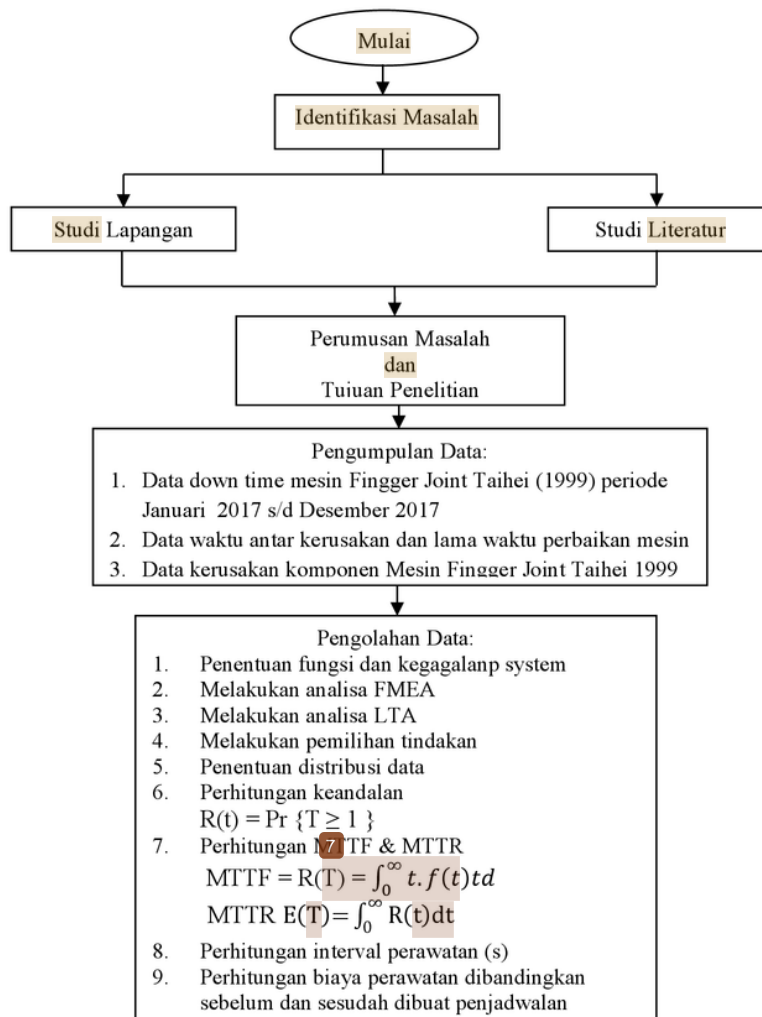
Mulai

Identifikasi Masalah

Studi Lapangan

Studi Literatur

Perumusan Masalah
dan
Tujuan Penelitian

Pengumpulan Data:
1. Data down time mesin Fingger Joint Taihei (1999) periode Januari 2017 s/d Desember 2017
2. Data waktu antar kerusakan dan lama waktu perbaikan mesin
3. Data kerusakan komponen Mesin Fingger Joint Taihei 1999

Pengolahan Data:
1. Penentuan fungsi dan kegagalanp system
2. Melakukan analisa FMEA
3. Melakukan analisa LTA
4. Melakukan pemilihan tindakan
5. Penentuan distribusi data
6. Perhitungan keandalan
R(t) = Pr {T ≥ 1 }
7. Perhitungan M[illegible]TF & MTTR
MTTF = $R(T) = \int_0^\infty t.f(t)td$
MTTR $E(T) = \int_0^\infty R(t)dt$
8. Perhitungan interval perawatan (s)
9. Perhitungan biaya perawatan dibandingkan sebelum dan sesudah dibuat penjadwalan